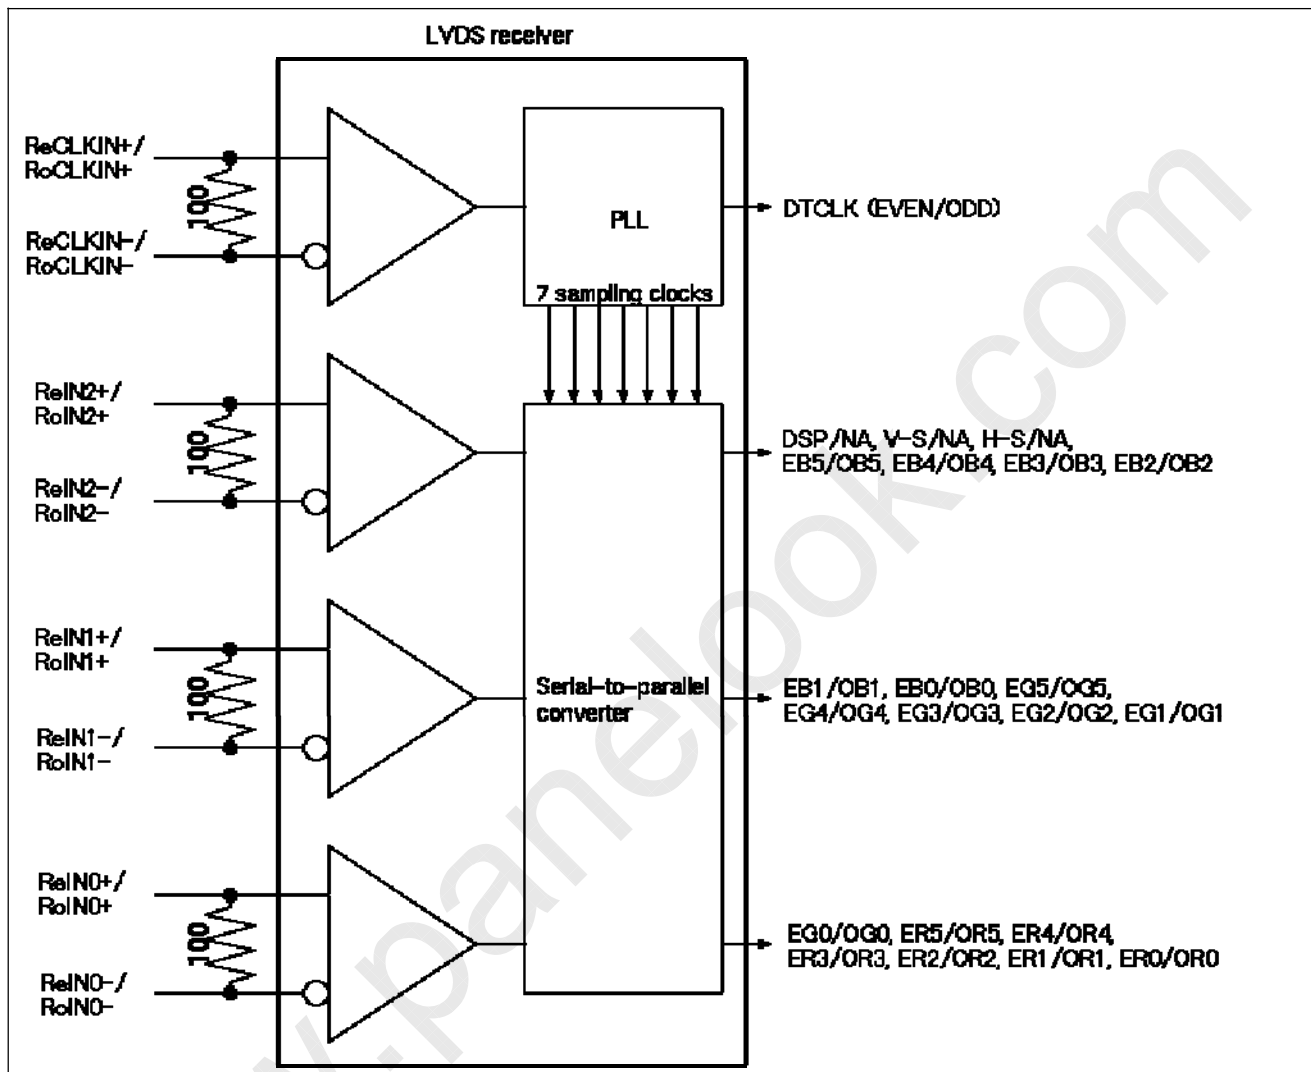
LVDS receiver

ReCLKIN+/
RoCLKIN+

100

ReCLKIN-/
RoCLKIN-

PLL

DTCLK (EVEN/ODD)

7 sampling clocks

ReIN2+/
RoIN2+

100

ReIN2-/
RoIN2-

DSP/NA, V-S/NA, H-S/NA,
EB5/OB5, EB4/OB4, EB3/OB3, EB2/OB2

ReIN1+/
RoIN1+

100

ReIN1-/
RoIN1-

Serial-to-parallel converter

EB1/OB1, EB0/OB0, EG5/OG5,
EG4/OG4, EG3/OG3, EG2/OG2, EG1/OG1

ReIN0+/
RoIN0+

100

ReIN0-/
RoIN0-

EG0/OG0, ER5/OR5, ER4/OR4,
ER3/OR3, ER2/OR2, ER1/OR1, ER0/OR0

www.panelook.com